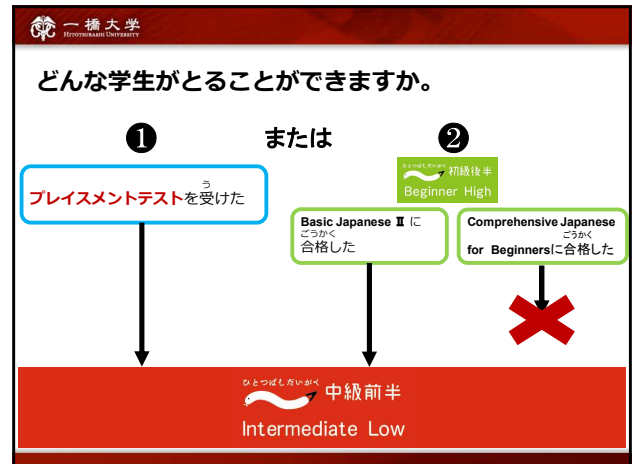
一橋大学
HITOTSUBASHI UNIVERSITY

どんな学生がとることができますか。

❶ または ❷

プレイスメントテストを受(う)けた

ひとつばしだいがく 初級後半
Beginner High

Basic Japanese Ⅱ に合格(ごうかく)した

Comprehensive Japanese for Beginnersに合格(ごうかく)した

ひとつばしだいがく 中級前半
Intermediate Low